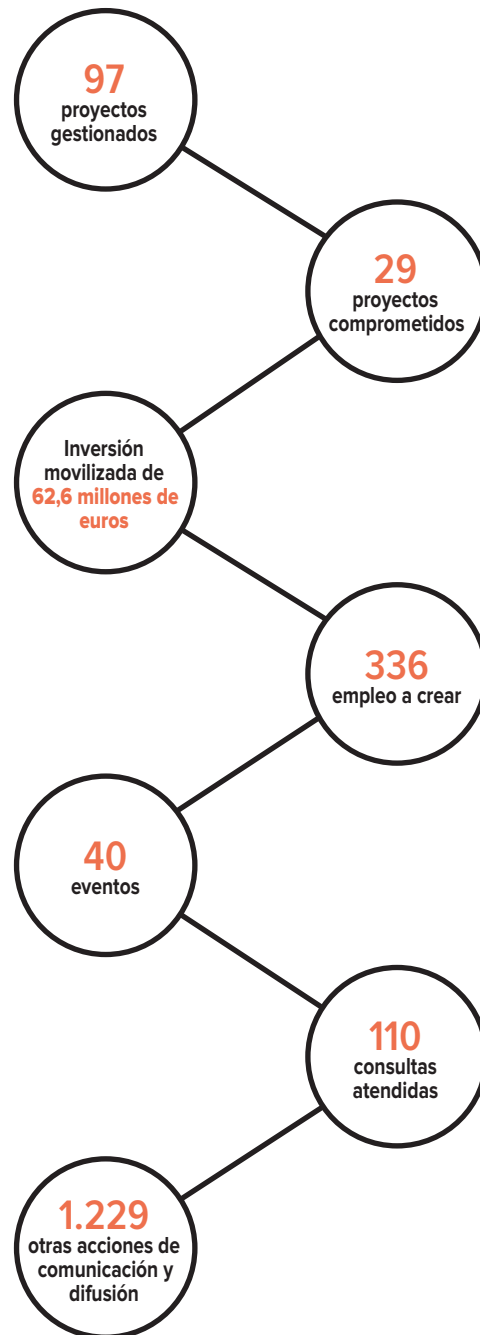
97
proyectos gestionados

29
proyectos comprometidos

Inversión movilizada de 62,6 millones de euros

336
empleo a crear

40
eventos

110
consultas atendidas

1.229
otras acciones de comunicación y difusión